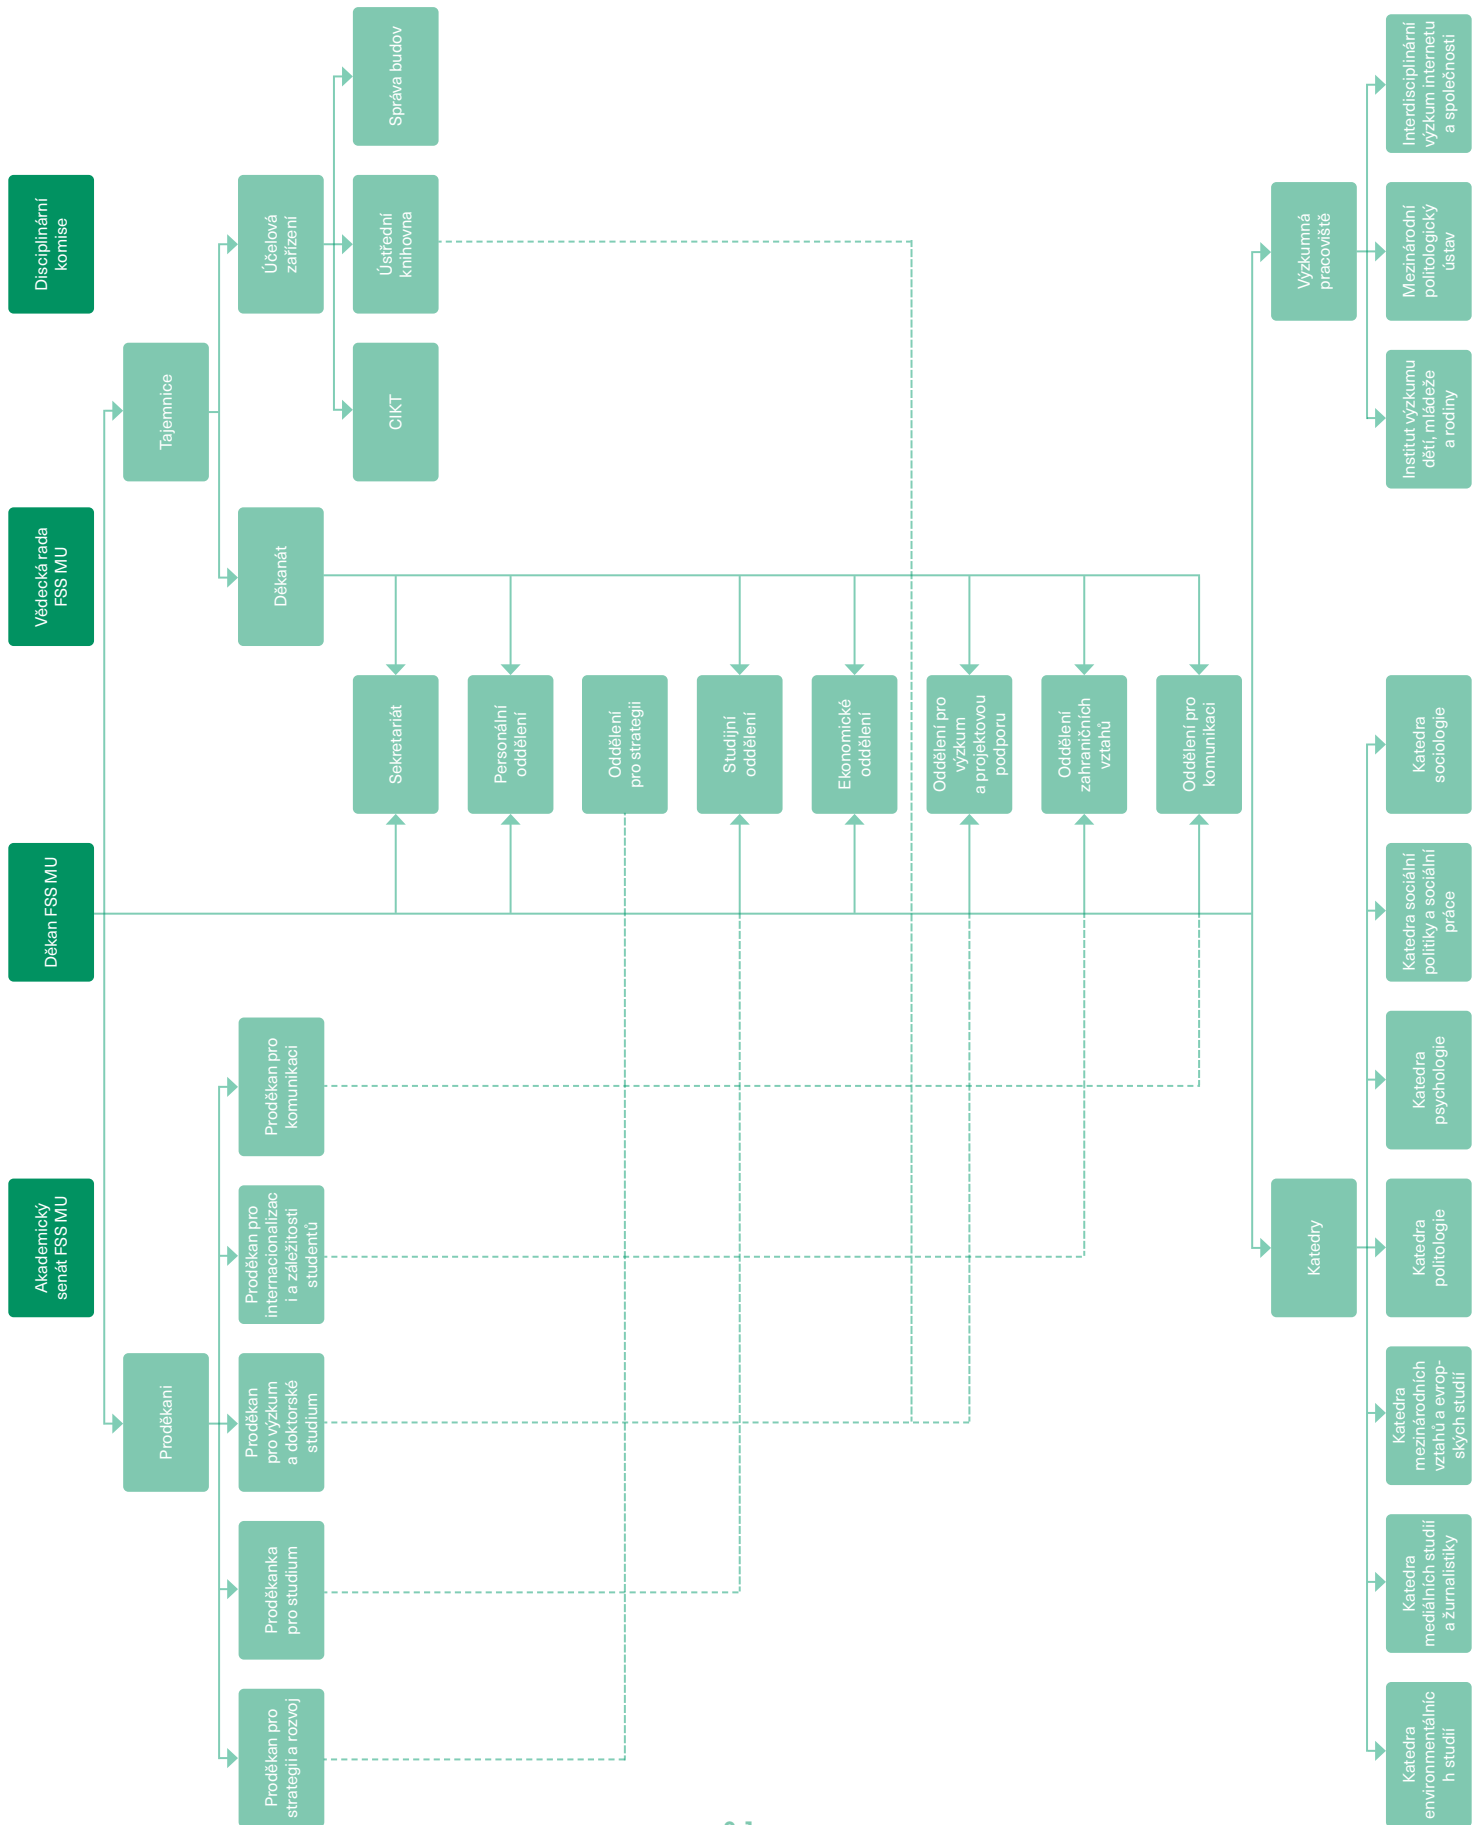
Disciplinární komise

Vědecká rada FSS MU

Děkan FSS MU

Akademický senát FSS MU

Tajemnice

Proděkani

Účelová zařízení

Děkanát

Správa budov

Ústřední knihovna

CIKT

Sekretariát

Personální oddělení

Oddělení pro strategii

Studijní oddělení

Ekonomické oddělení

Oddělení pro výzkum a projektovou podporu

Oddělení zahraničních vztahů

Oddělení pro komunikaci

Proděkan pro komunikaci

Proděkan pro internacionalizaci a záležitosti studentů

Proděkan pro výzkum a doktorské studium

Proděkanka pro studium

Proděkan pro strategii a rozvoj

Výzkumná pracoviště

Interdisciplinární výzkum internetu a společnosti

Mezinárodní politologický ústav

Institut výzkumu dětí, mládeže a rodiny

Katedry

Katedra sociologie

Katedra sociální politiky a sociální práce

Katedra psychologie

Katedra politologie

Katedra mezinárodních vztahů a evropských studií

Katedra mediálních studií a žurnalistiky

Katedra environmentálních studií